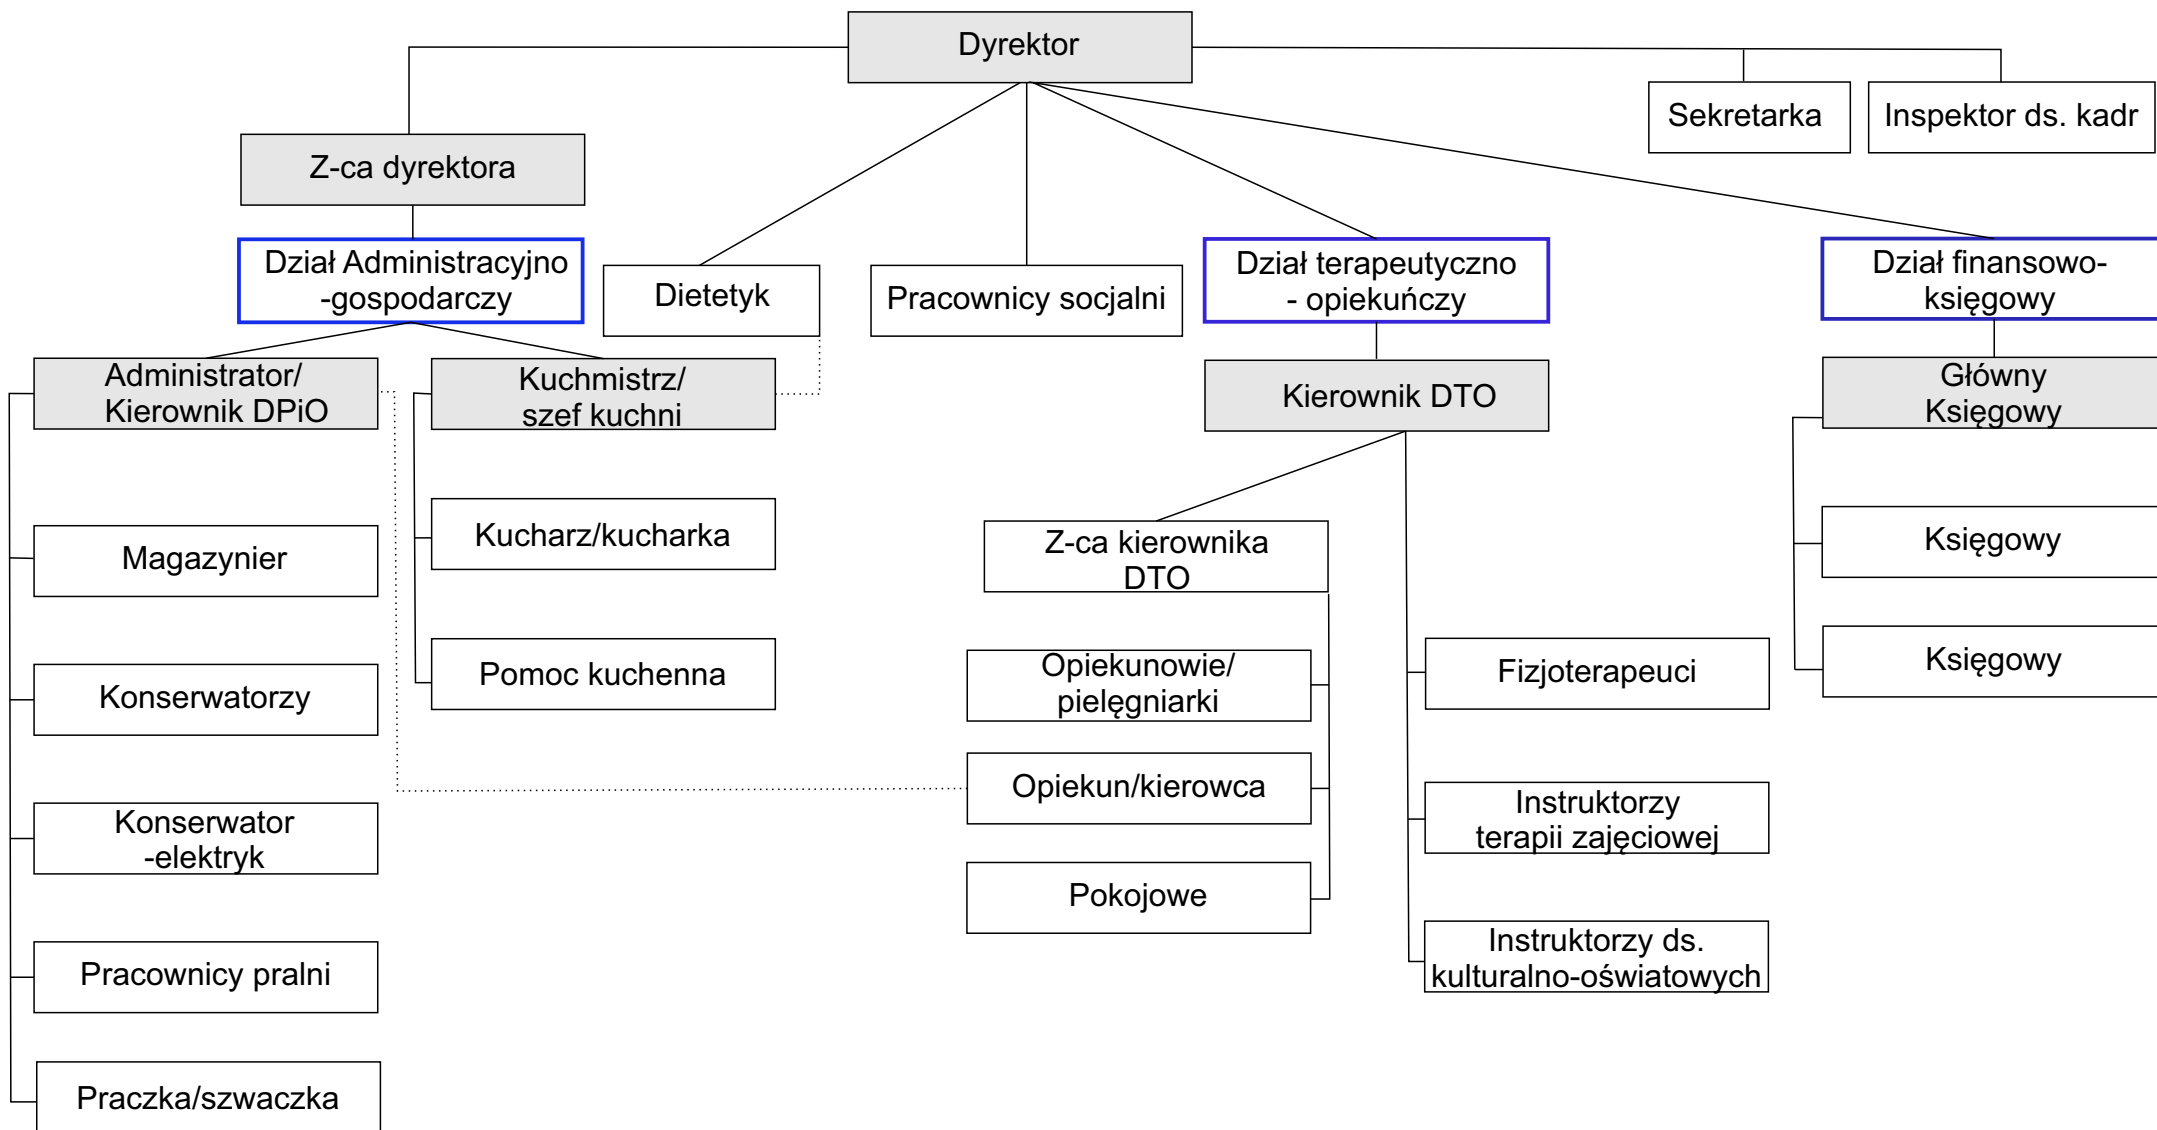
Dyrektor

Sekretarka

Inspektor ds. kadr

Z-ca dyrektora

Dział Administracyjno -gospodarczy

Dietetyk

Pracownicy socjalni

Dział terapeutyczno - opiekuńczy

Dział finansowo-księgowy

Administrator/ Kierownik DPiO

Kuchmistrz/ szef kuchni

Kierownik DTO

Główny Księgowy

Magazynier

Kucharz/kucharka

Z-ca kierownika DTO

Księgowy

Konserwatorzy

Pomoc kuchenna

Opiekunowie/ pielęgniarki

Fizjoterapeuci

Księgowy

Konserwator -elektryk

Opiekun/kierowca

Instruktorzy terapii zajęciowej

Pracownicy pralni

Pokojowe

Instruktorzy ds. kulturalno-oświatowych

Praczka/szwaczka